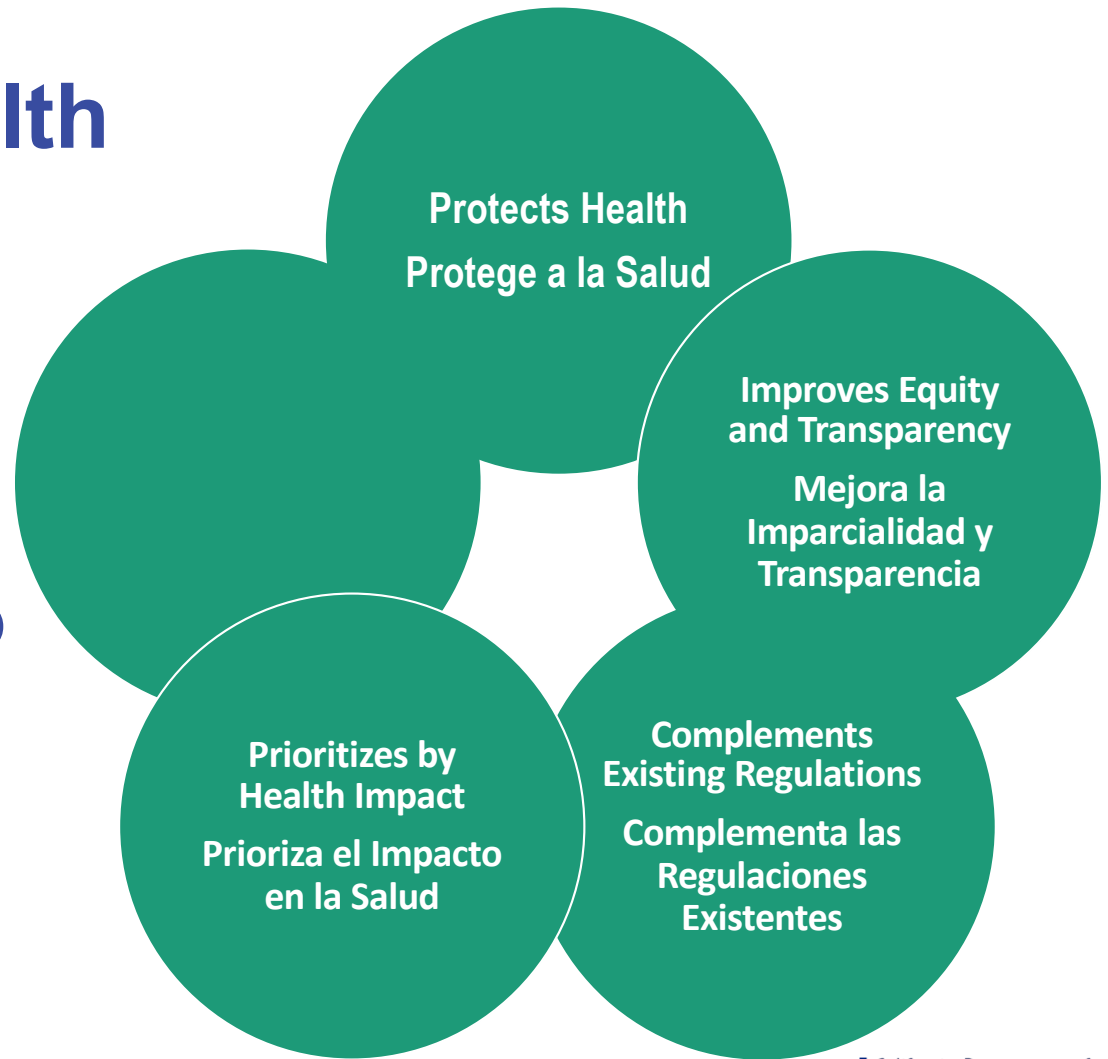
lth

Protects Health
Protege a la Salud

Improves Equity and Transparency
Mejora la Imparcialidad y Transparencia

Complements Existing Regulations
Complementa las Regulaciones Existentes

Prioritizes by Health Impact
Prioriza el Impacto en la Salud